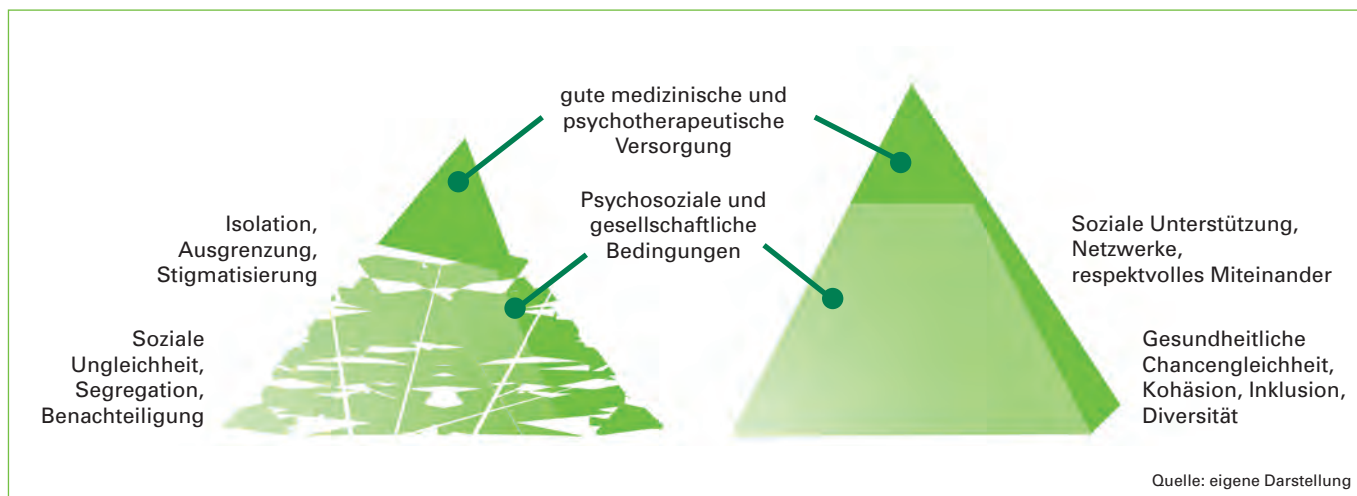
gute medizinische und psychotherapeutische Versorgung

Psychosoziale und gesellschaftliche Bedingungen

Isolation, Ausgrenzung, Stigmatisierung

Soziale Ungleichheit, Segregation, Benachteiligung

Soziale Unterstützung, Netzwerke, respektvolles Miteinander

Gesundheitliche Chancengleichheit, Kohäsion, Inklusion, Diversität

Quelle: eigene Darstellung